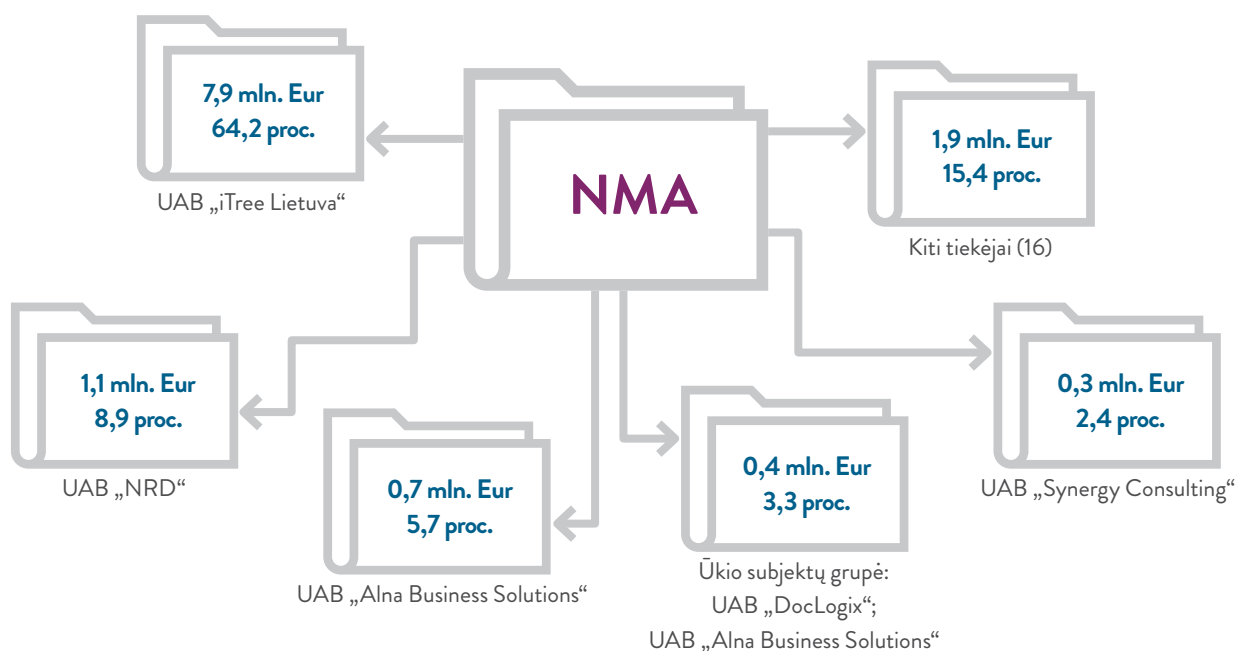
NMA

7,9 mln. Eur
64,2 proc.
UAB „iTree Lietuva“

1,9 mln. Eur
15,4 proc.
Kiti tiekėjai (16)

1,1 mln. Eur
8,9 proc.
UAB „NRD“

0,7 mln. Eur
5,7 proc.
UAB „Alna Business Solutions“

0,4 mln. Eur
3,3 proc.
Ūkio subjektų grupė:
UAB „DocLogix“;
UAB „Alna Business Solutions“

0,3 mln. Eur
2,4 proc.
UAB „Synergy Consulting“